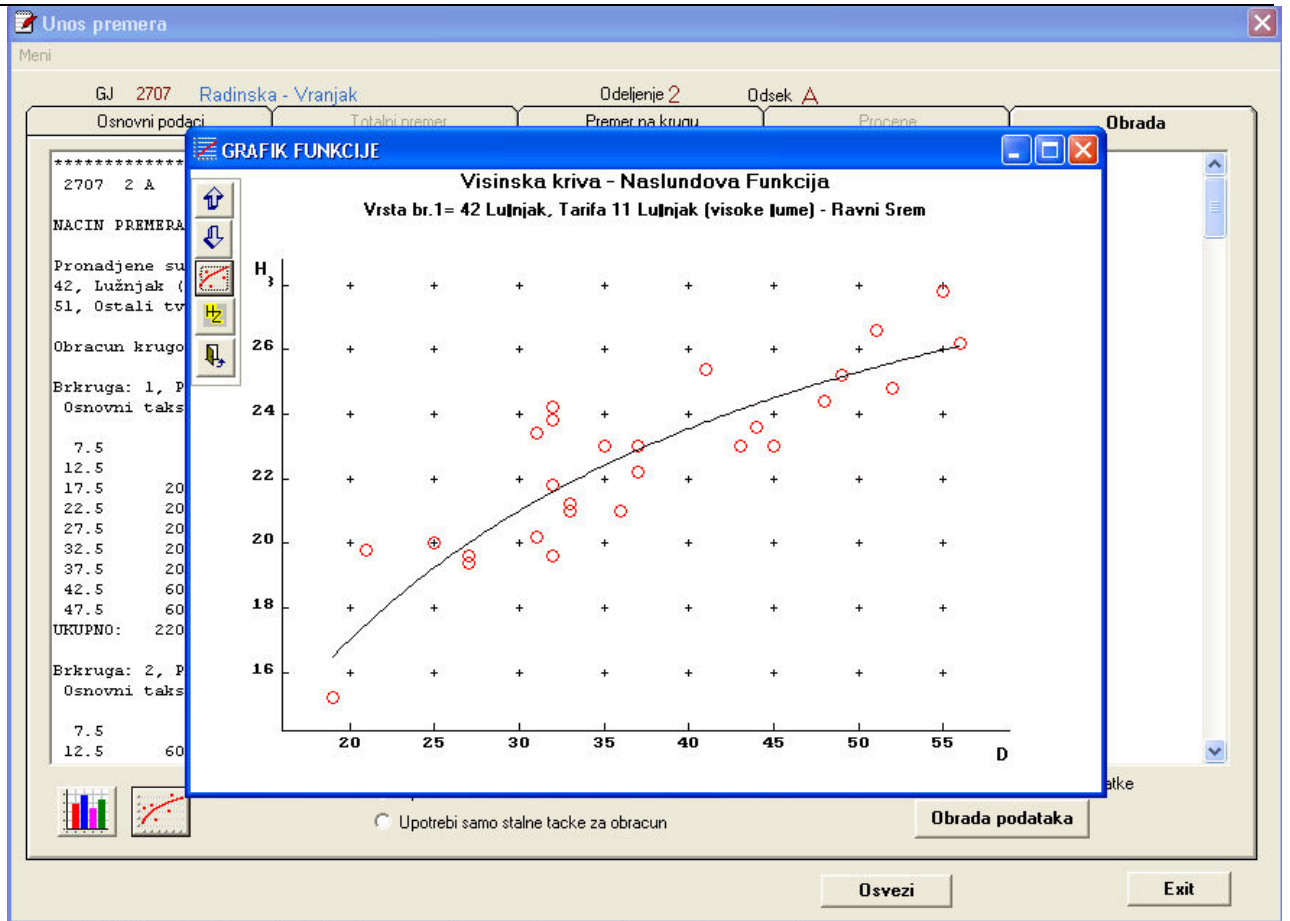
Unos premera

Meni

GJ 2707 Radinska - Vranjak

Odeljenje 2 Odsek A

Osnovni podaci | Totalni premer | Premer na krugu | Procene | Obrada

*************
2707 2 A

NACIN PREMERA

Pronadjene su
42, Lužnjak (
51, Ostali tv

Obracun krugo

Brkruga: 1, P
Osnovni taks

7.5
12.5
17.5 20
22.5 20
27.5 20
32.5 20
37.5 20
42.5 60
47.5 60
UKUPNO: 220

Brkruga: 2, P
Osnovni taks

7.5
12.5 60

GRAFIK FUNKCIJE

Visinska kriva - Naslundova Funkcija

Vrsta br.1= 42 Lu|njak, Tarifa 11 Lu|njak (visoke |ume) - Ravni Srem

H

26
24
22
20
18
16

20 25 30 35 40 45 50 55

D

atke

Upotrebi samo stalne tacke za obracun

Obrada podataka

Osvezi

Exit